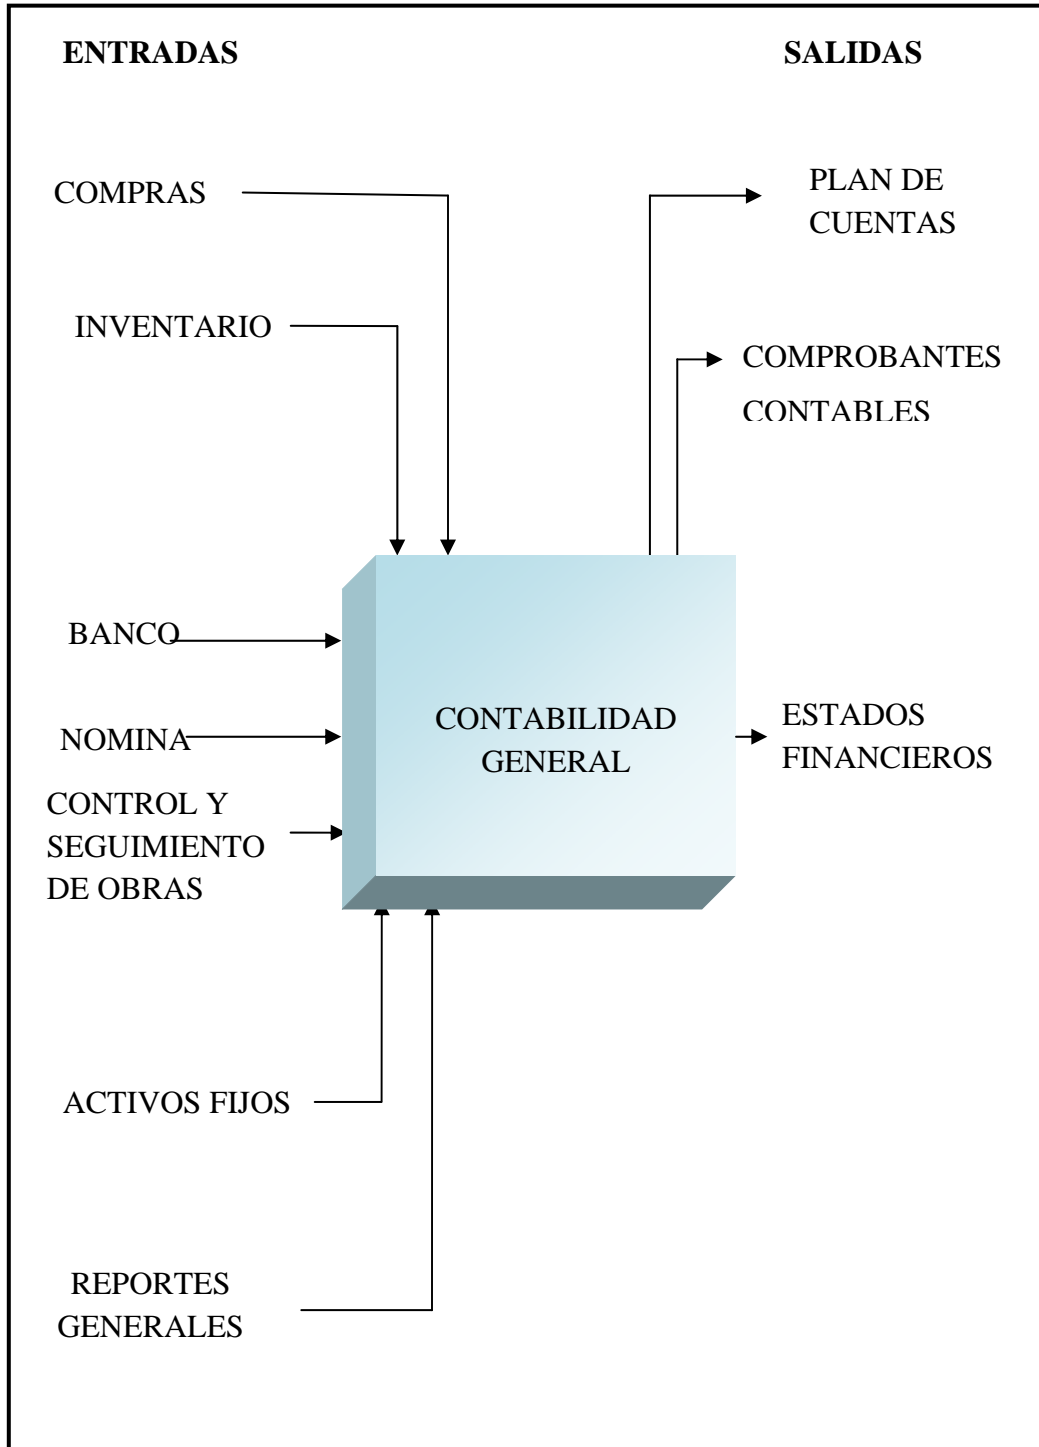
ENTRADAS

SALIDAS

COMPRAS

PLAN DE CUENTAS

INVENTARIO

COMPROBANTES CONTABLES

BANCO

NOMINA

CONTABILIDAD GENERAL

ESTADOS FINANCIEROS

CONTROL Y SEGUIMIENTO DE OBRAS

ACTIVOS FIJOS

REPORTES GENERALES